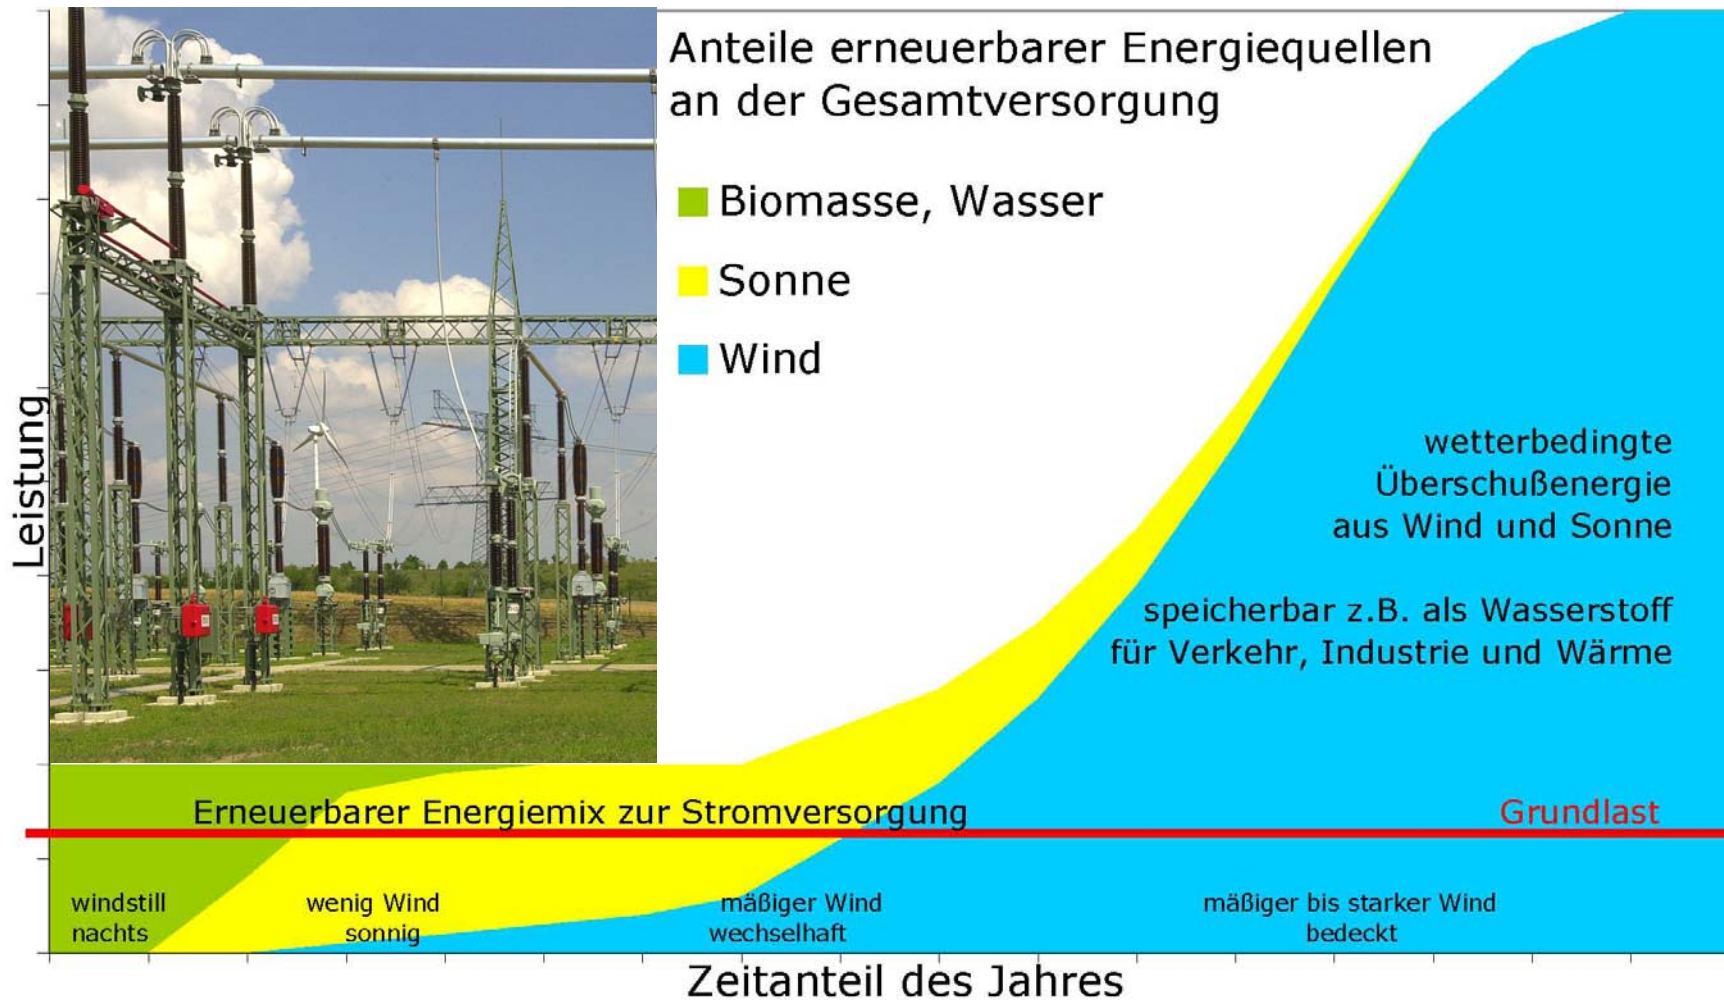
Anteile erneuerbarer Energiequellen an der Gesamtversorgung

Biomasse, Wasser

Sonne

Wind

Leistung

wetterbedingte Überschußenergie aus Wind und Sonne

speicherbar z.B. als Wasserstoff für Verkehr, Industrie und Wärme

Erneuerbarer Energiemix zur Stromversorgung

Grundlast

windstill nachts

wenig Wind sonnig

mäßiger Wind wechselhaft

mäßiger bis starker Wind bedeckt

Zeitanteil des Jahres